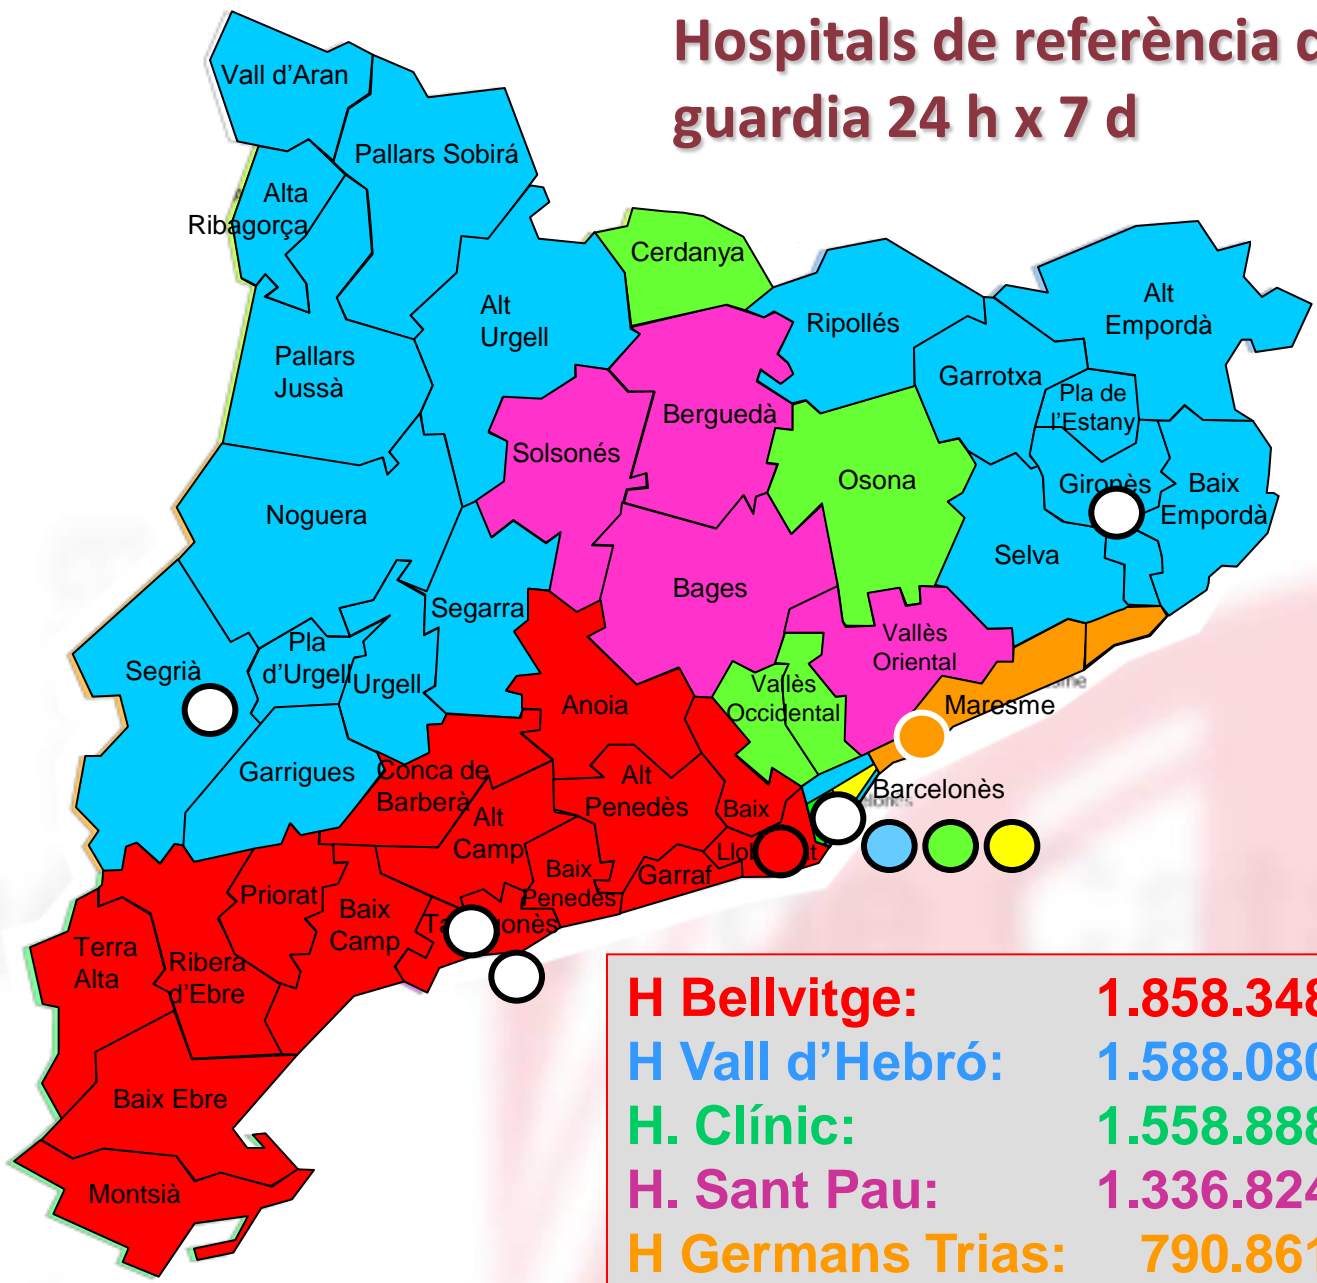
Hospitals de referència d
guardia 24 h x 7 d

Vall d'Aran
Pallars Sobirá
Alta Ribagorça
Alt Urgell
Cerdanya
Ripollés
Alt Empordà
Pallars Jussà
Garrotxa
Pla de l'Estany
Berguedà
Solsonés
Osona
Gironès
Baix Empordà
Noguera
Selva
Bages
Segarra
Segrià
Pla d'Urgell
Urgell
Vallès Oriental
Vallès Occidental
Anoia
Maresme
Garrigues
Conca de Barberà
Alt Penedès
Barcelonès
Alt Camp
Baix
Llo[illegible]
Baix Penedès
Garraf
Priorat
Baix Camp
Ta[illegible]onès
Terra Alta
Ribera d'Ebre
Baix Ebre
Montsià

| | |
|---|---|
| H Bellvitge: | 1.858.34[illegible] |
| H Vall d'Hebró: | 1.588.08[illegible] |
| H. Clínic: | 1.558.88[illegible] |
| H. Sant Pau: | 1.336.82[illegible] |
| H Germans Trias: | 790.86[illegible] |